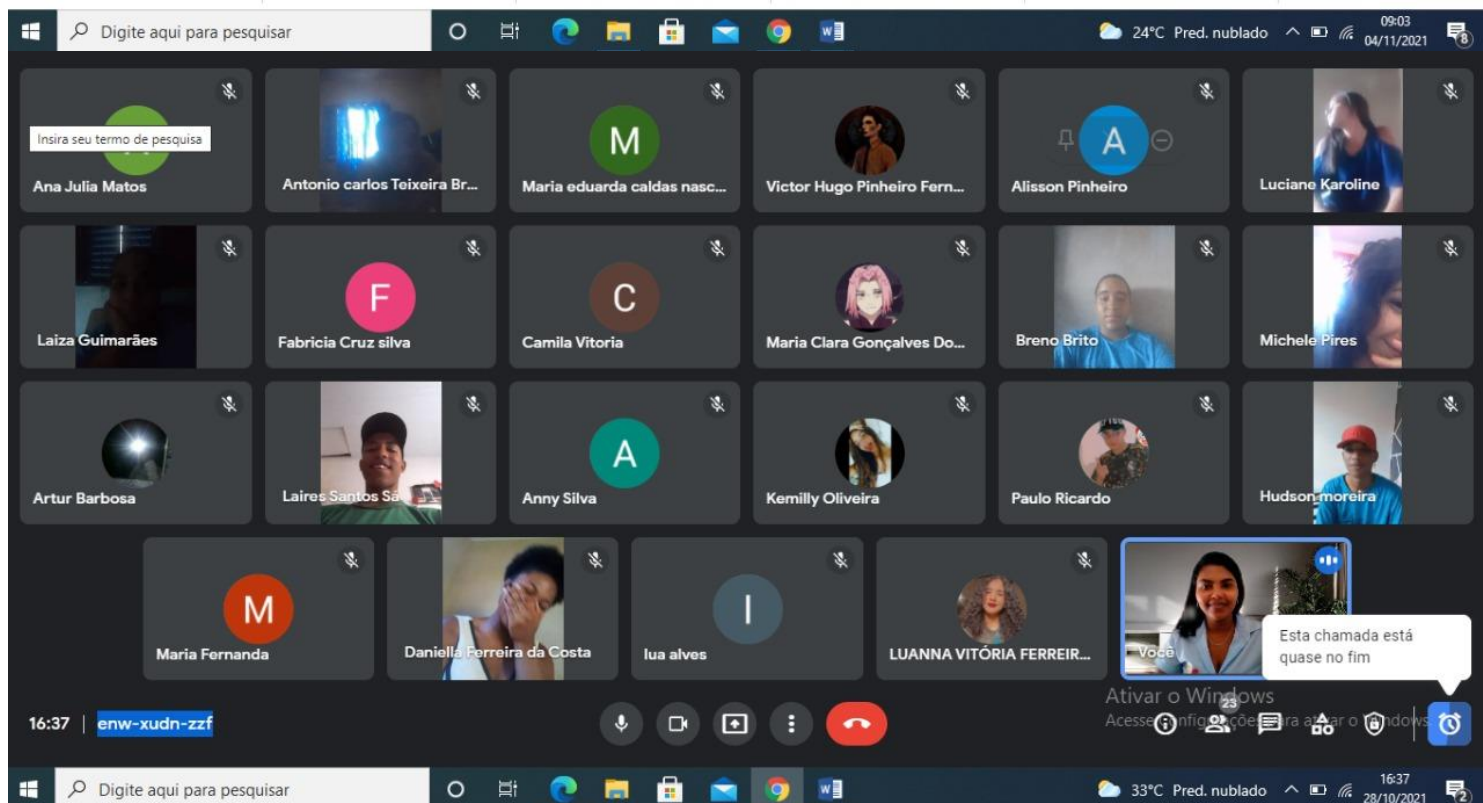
Digite aqui para pesquisar
24°C Pred. nublado 09:03 04/11/2021

Insira seu termo de pesquisa
Ana Julia Matos
Antonio carlos Teixeira Br...
M
Maria eduarda caldas nasc...
Victor Hugo Pinheiro Fern...
A
Alisson Pinheiro
Luciane Karoline
Laiza Guimarães
F
Fabricia Cruz silva
C
Camila Vitoria
Maria Clara Gonçalves Do...
Breno Brito
Michele Pires
Artur Barbosa
Laires Santos Sa
A
Anny Silva
Kemilly Oliveira
Paulo Ricardo
Hudson moreira
M
Maria Fernanda
Daniella Ferreira da Costa
I
lua alves
LUANNA VITÓRIA FERREIR...
Você
Esta chamada está quase no fim
Ativar o Windows
Acesse configurações para ativar o Windows.
23
16:37 | enw-xudn-zzf
Digite aqui para pesquisar
33°C Pred. nublado 16:37 28/10/2021